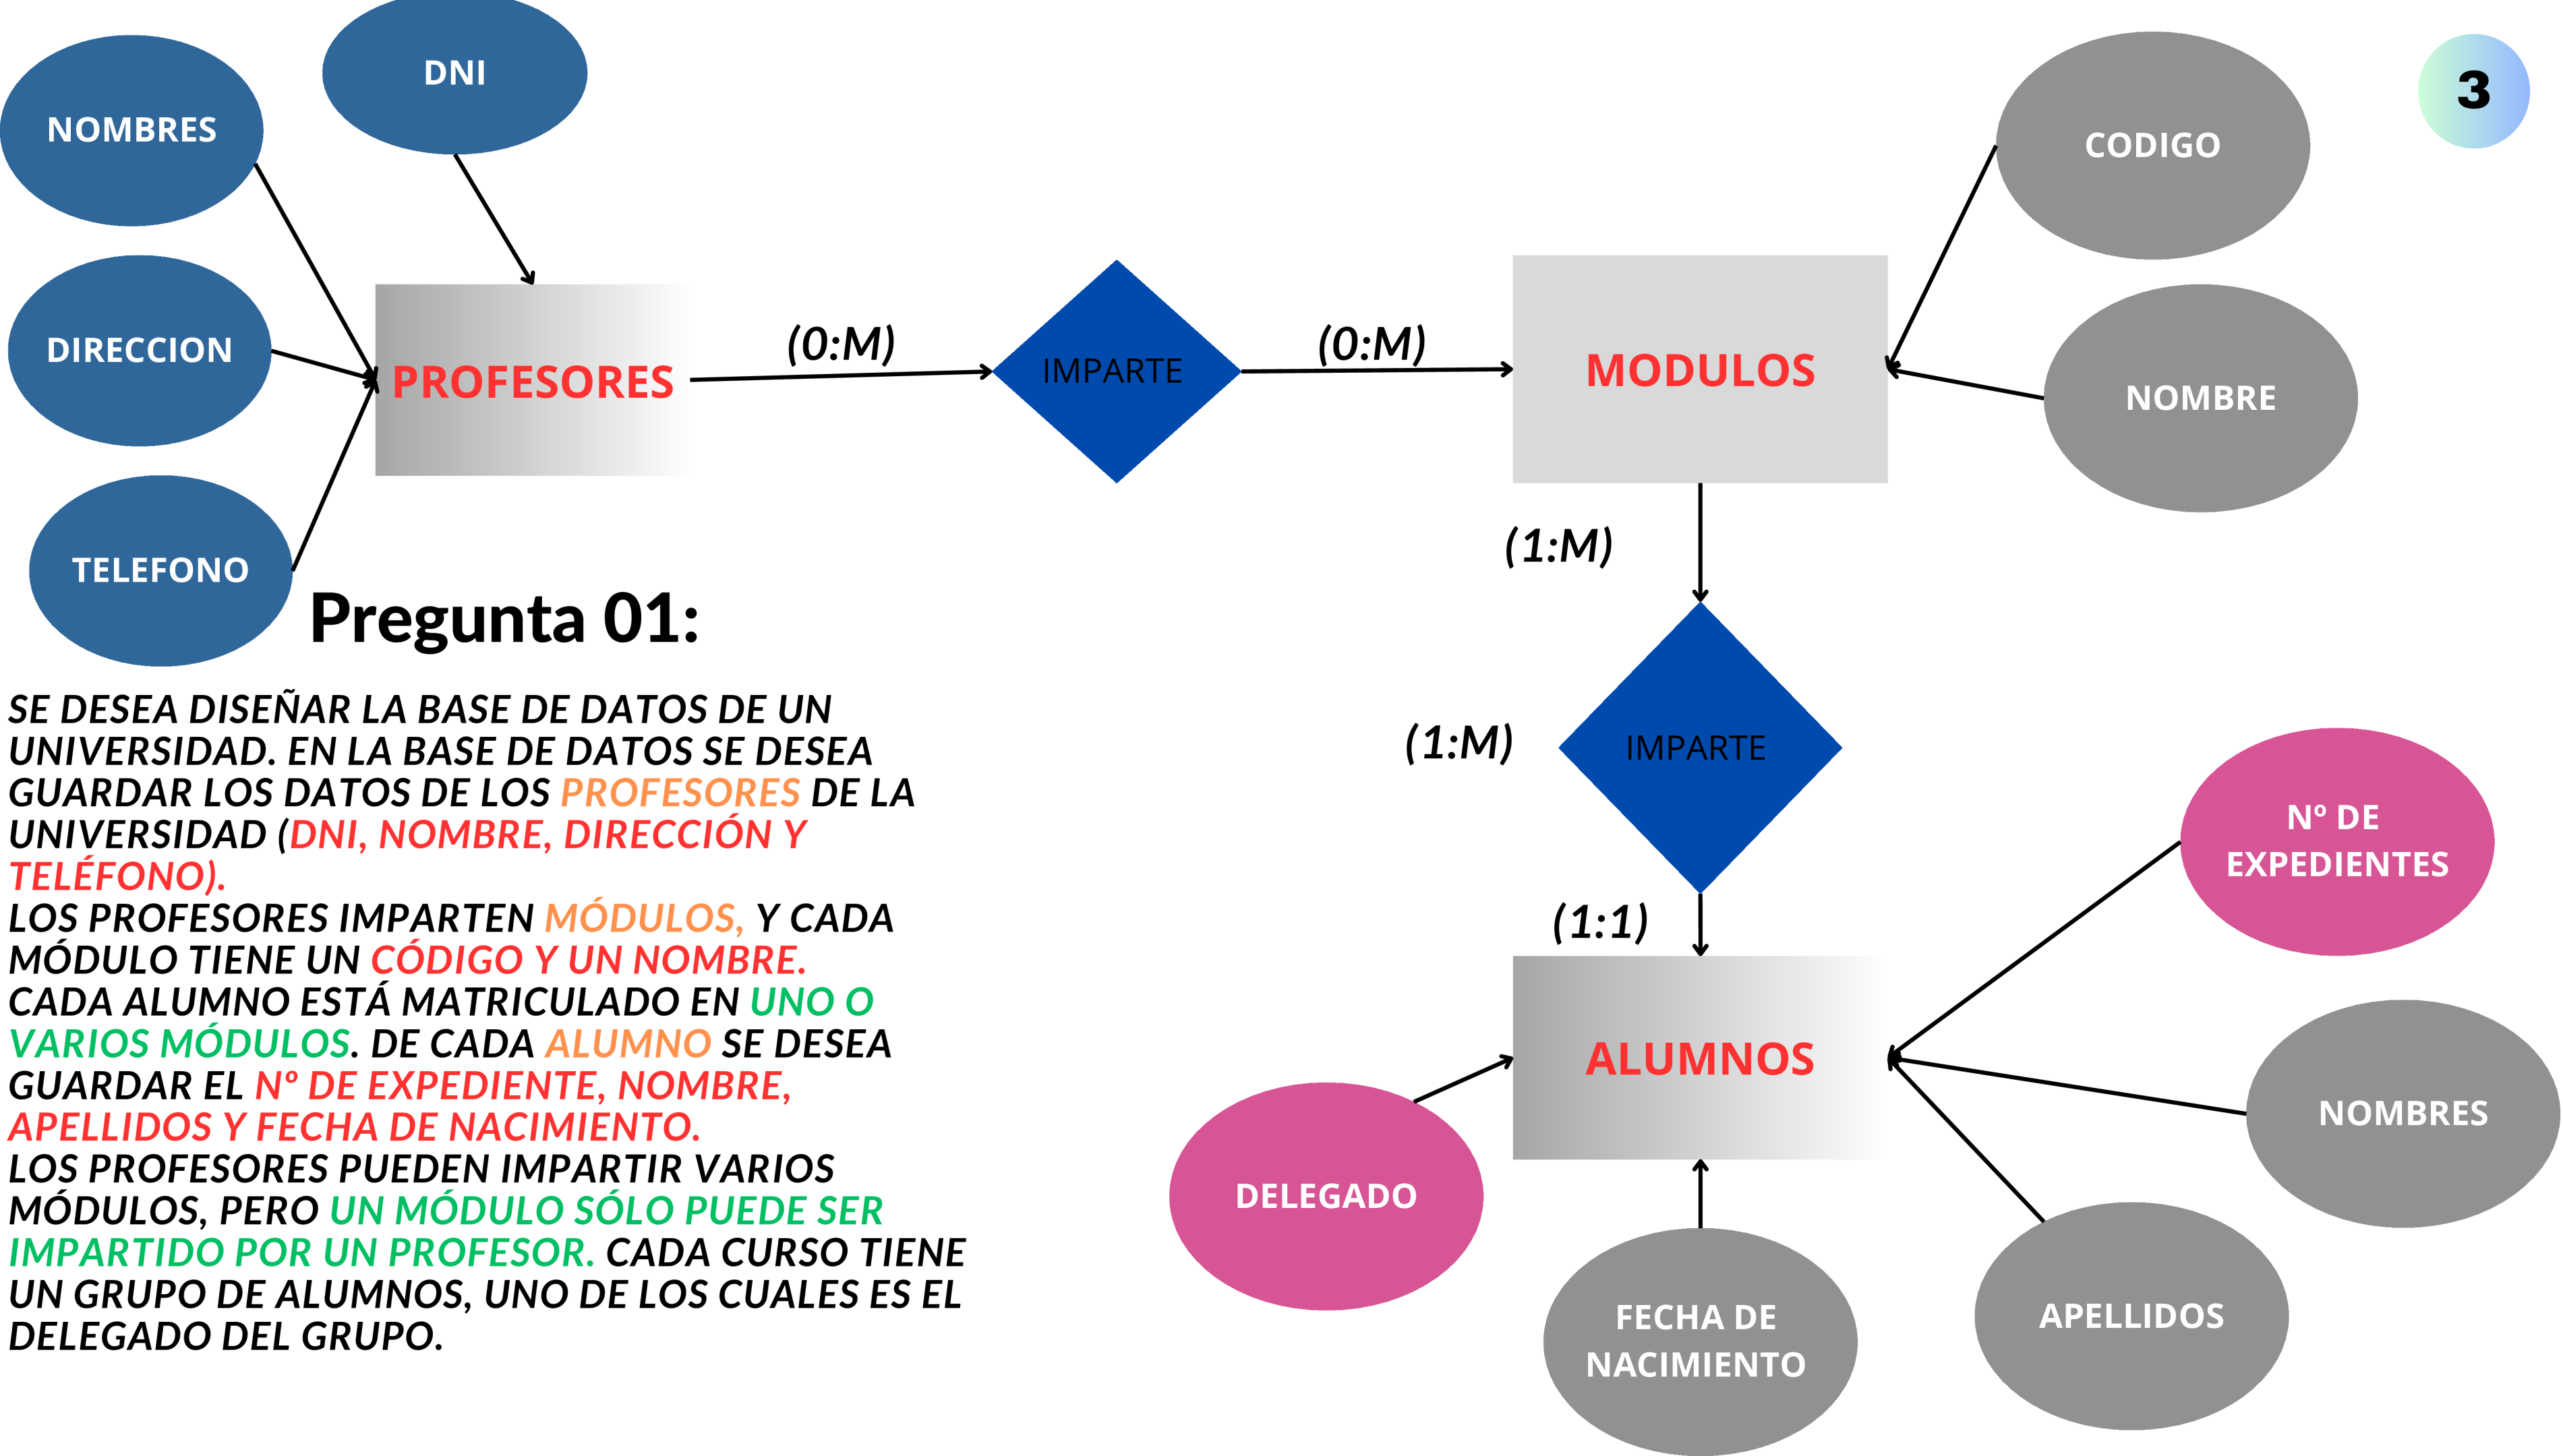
DNI
NOMBRES
DIRECCION
TELEFONO
PROFESORES
(0:M)
IMPARTE
(0:M)
MODULOS
CODIGO
NOMBRE
3
(1:M)
(1:M)
IMPARTE
(1:1)
ALUMNOS
Nº DE EXPEDIENTES
NOMBRES
APELLIDOS
FECHA DE NACIMIENTO
DELEGADO

Pregunta 01:

SE DESEA DISEÑAR LA BASE DE DATOS DE UN UNIVERSIDAD. EN LA BASE DE DATOS SE DESEA GUARDAR LOS DATOS DE LOS PROFESORES DE LA UNIVERSIDAD (DNI, NOMBRE, DIRECCIÓN Y TELÉFONO).
LOS PROFESORES IMPARTEN MÓDULOS, Y CADA MÓDULO TIENE UN CÓDIGO Y UN NOMBRE.
CADA ALUMNO ESTÁ MATRICULADO EN UNO O VARIOS MÓDULOS. DE CADA ALUMNO SE DESEA GUARDAR EL Nº DE EXPEDIENTE, NOMBRE, APELLIDOS Y FECHA DE NACIMIENTO.
LOS PROFESORES PUEDEN IMPARTIR VARIOS MÓDULOS, PERO UN MÓDULO SÓLO PUEDE SER IMPARTIDO POR UN PROFESOR. CADA CURSO TIENE UN GRUPO DE ALUMNOS, UNO DE LOS CUALES ES EL DELEGADO DEL GRUPO.